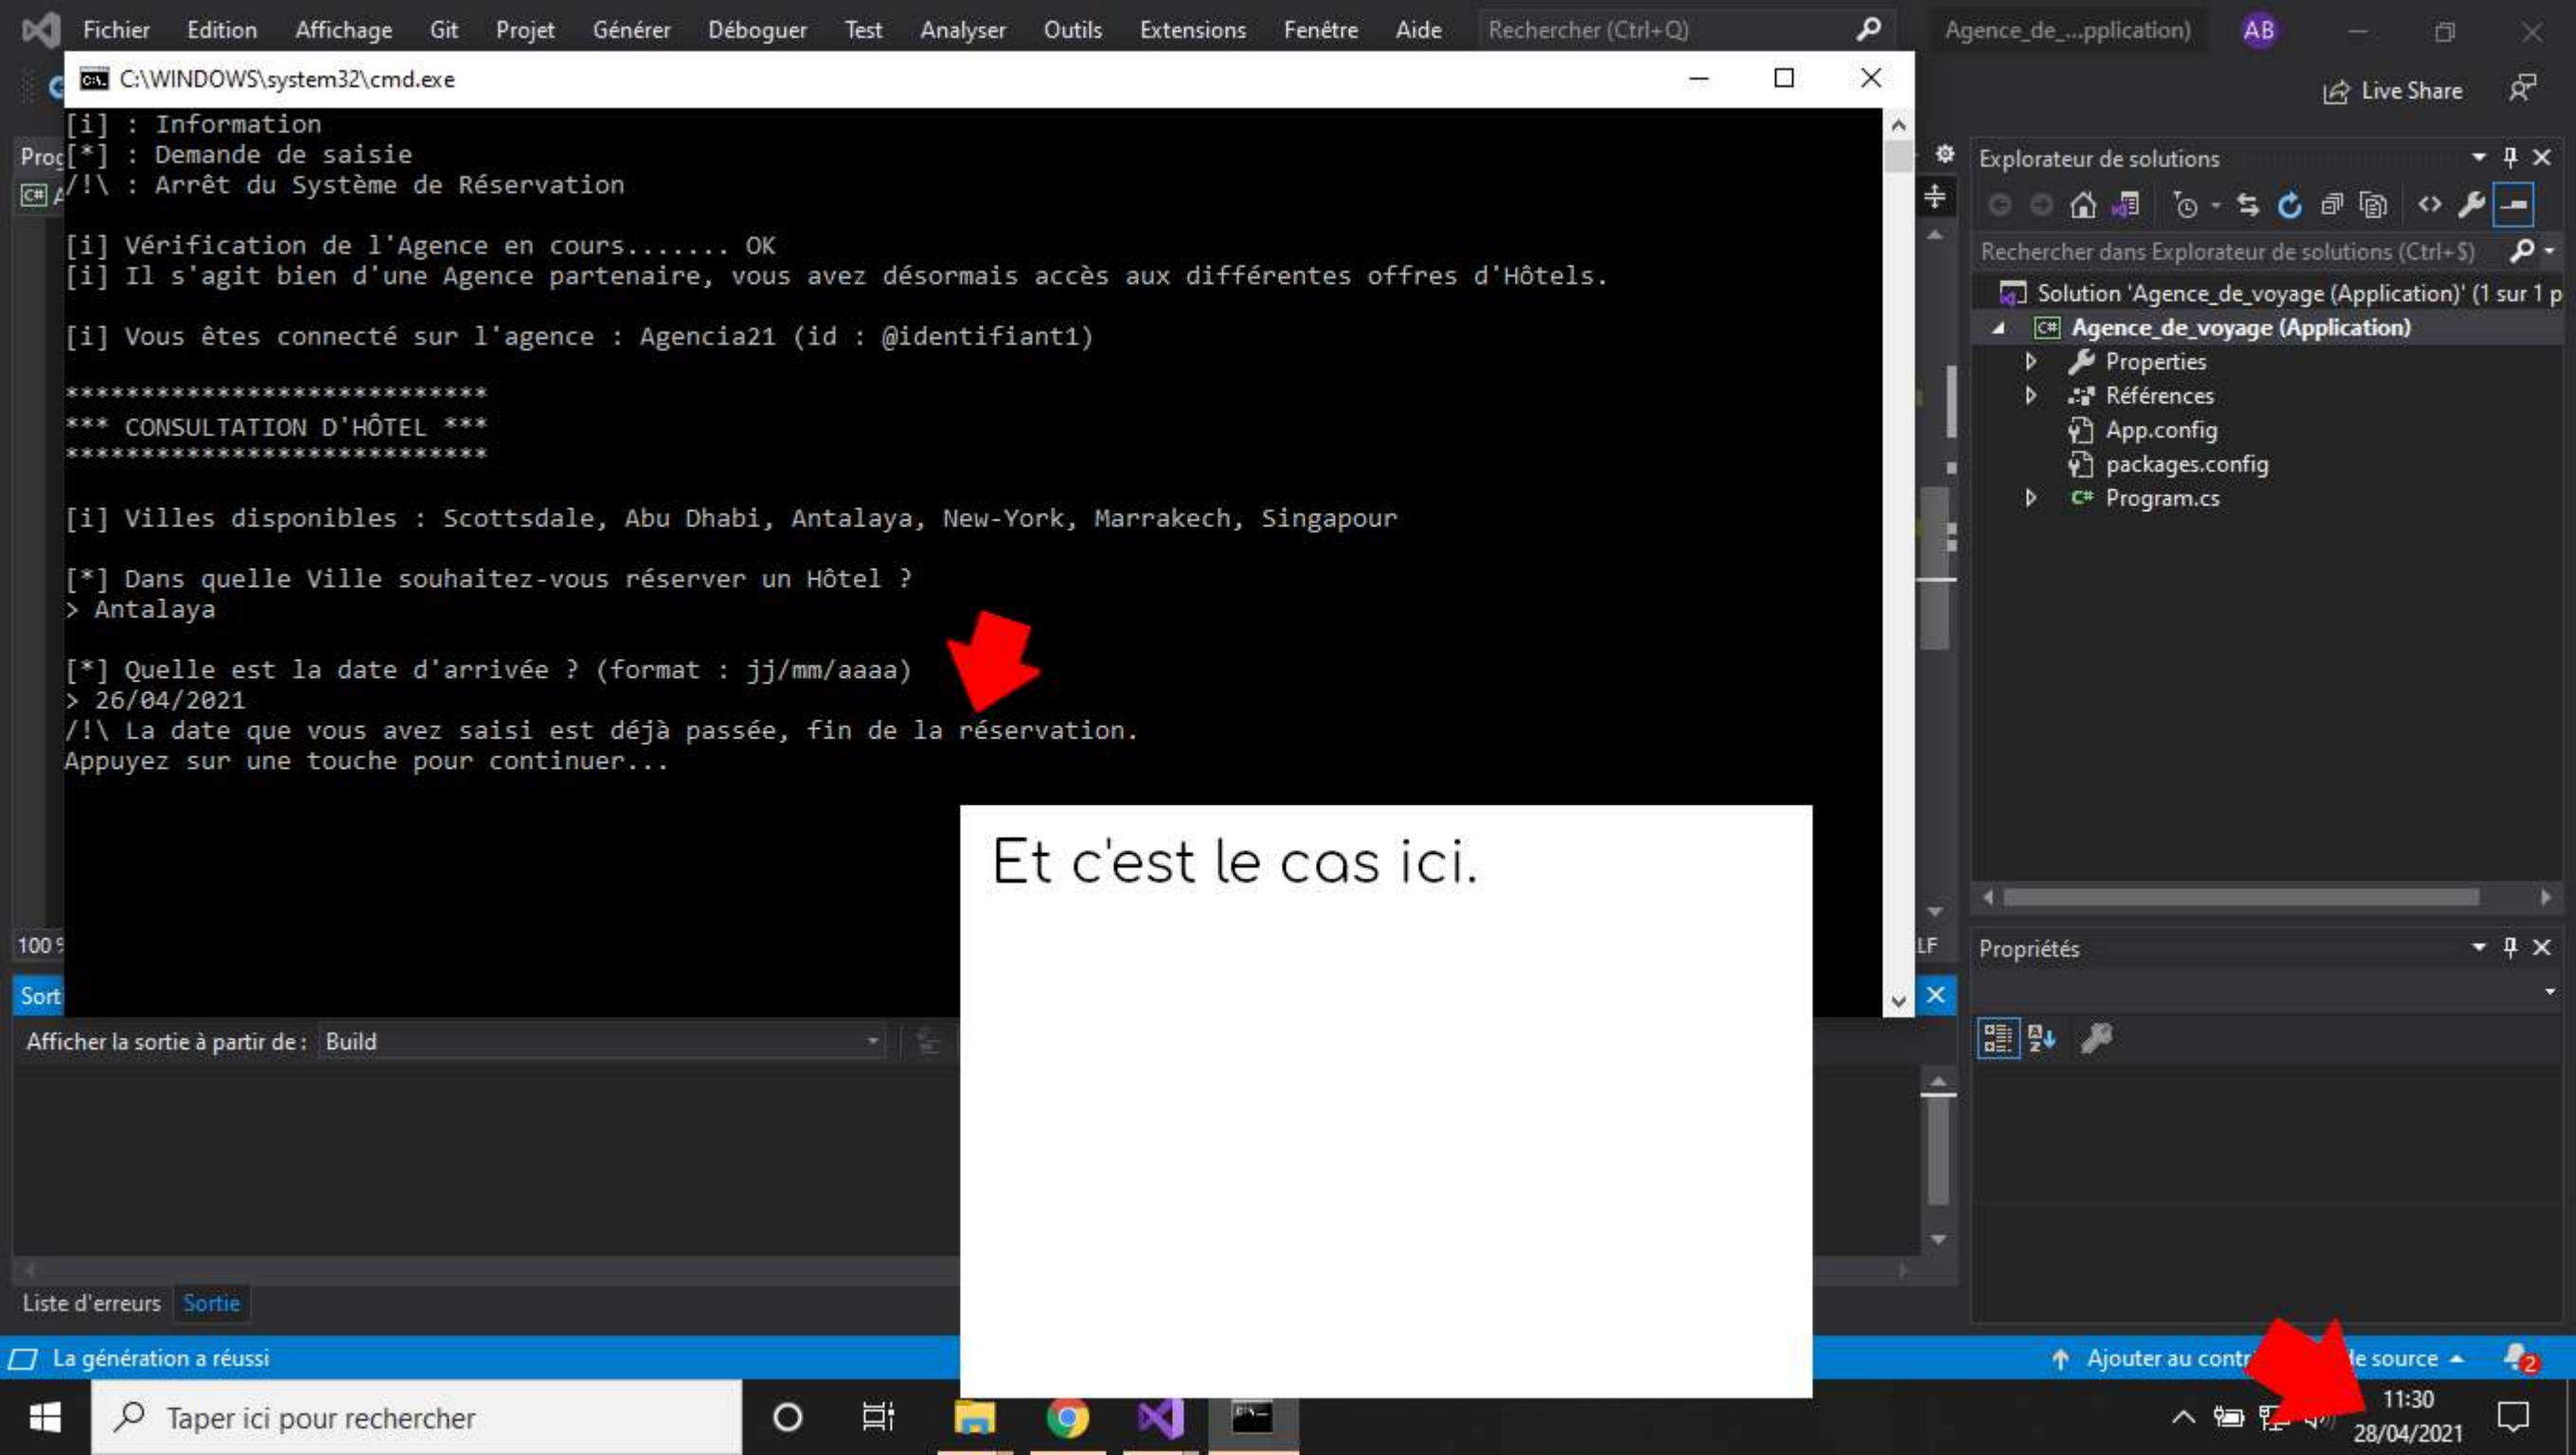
Fichier Edition Affichage Git Projet Générer Déboguer Test Analyser Outils Extensions Fenêtre Aide Rechercher (Ctrl+Q) Agence_de_...pplication) AB

C:\WINDOWS\system32\cmd.exe

Live Share

[i] : Information
[*] : Demande de saisie
/!\ : Arrêt du Système de Réservation

[i] Vérification de l'Agence en cours....... OK
[i] Il s'agit bien d'une Agence partenaire, vous avez désormais accès aux différentes offres d'Hôtels.

[i] Vous êtes connecté sur l'agence : Agencia21 (id : @identifiant1)

****************************
*** CONSULTATION D'HÔTEL ***
****************************

[i] Villes disponibles : Scottsdale, Abu Dhabi, Antalaya, New-York, Marrakech, Singapour

[*] Dans quelle Ville souhaitez-vous réserver un Hôtel ?
> Antalaya

[*] Quelle est la date d'arrivée ? (format : jj/mm/aaaa)
> 26/04/2021
/!\ La date que vous avez saisi est déjà passée, fin de la réservation.
Appuyez sur une touche pour continuer...

Et c'est le cas ici.

Proj
100 %
Sort
Afficher la sortie à partir de : Build
Liste d'erreurs Sortie
La génération a réussi

Explorateur de solutions
Rechercher dans Explorateur de solutions (Ctrl+$)
Solution 'Agence_de_voyage (Application)' (1 sur 1 p
Agence_de_voyage (Application)
Properties
Références
App.config
packages.config
Program.cs

LF
Propriétés

Ajouter au contr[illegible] le source

Taper ici pour rechercher
11:30
28/04/2021